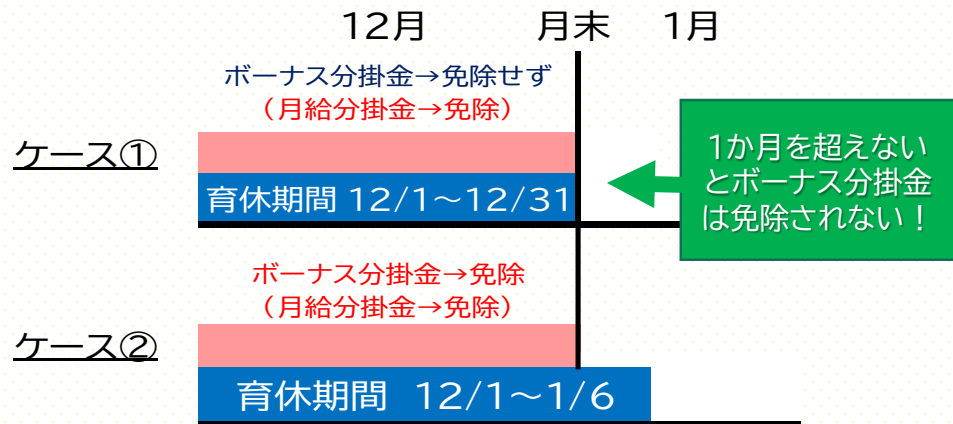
12月　月末　1月

ボーナス分掛金→免除せず
（月給分掛金→免除）

ケース①

育休期間 12/1～12/31

1か月を超えないとボーナス分掛金は免除されない！

ボーナス分掛金→免除
（月給分掛金→免除）

ケース②

育休期間 12/1～1/6